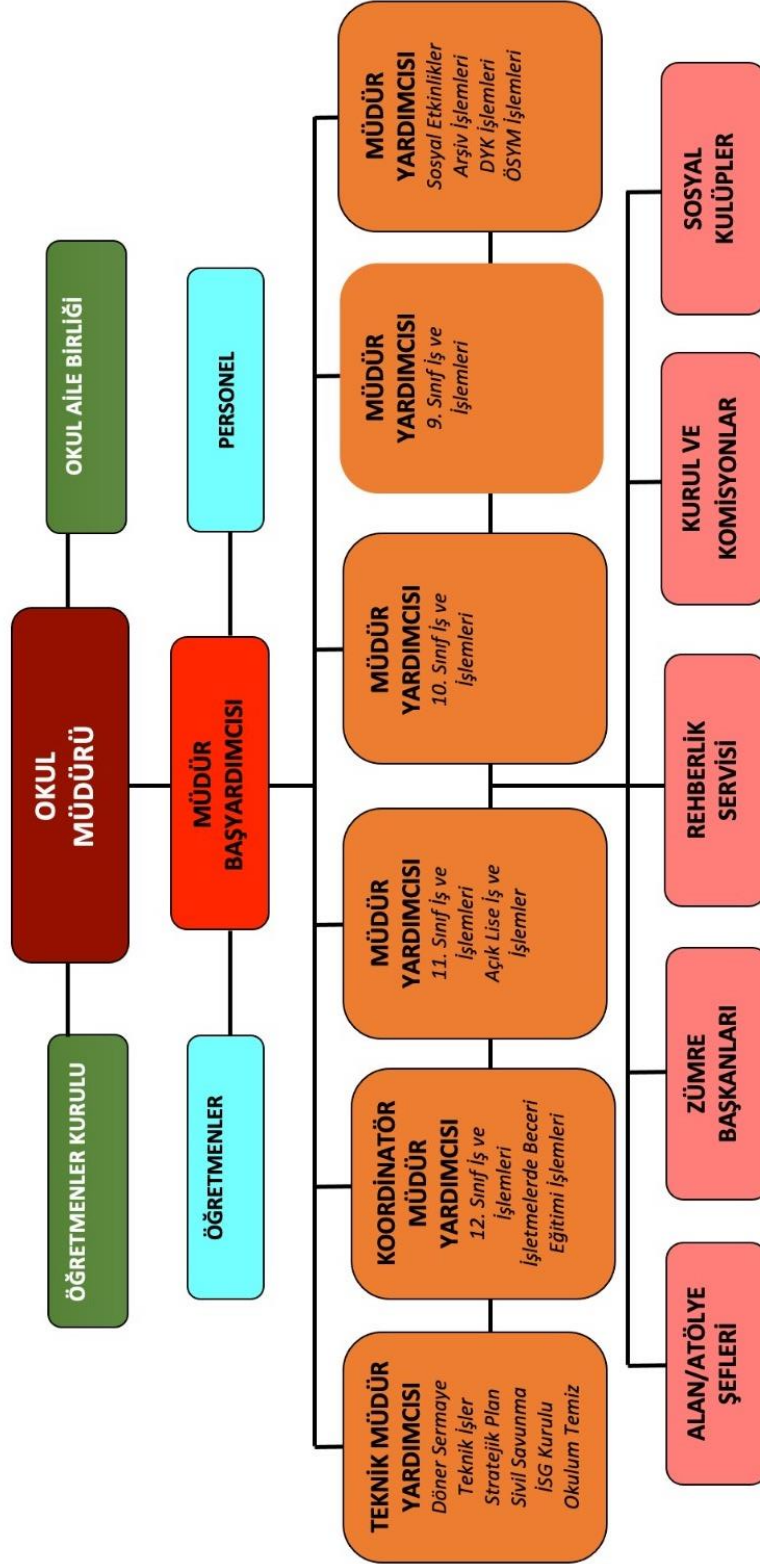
OKUL MÜDÜRÜ

ÖĞRETMENLER KURULU

OKUL AİLE BİRLİĞİ

MÜDÜR BAŞYARDIMCISI

ÖĞRETMENLER

PERSONEL

TEKNİK MÜDÜR YARDIMCISI
Döner Sermaye
Teknik İşler
Stratejik Plan
Sivil Savunma
İSG Kurulu
Okulum Temiz

KOORDİNATÖR MÜDÜR YARDIMCISI
12. Sınıf İş ve İşlemleri
İşletmelerde Beceri Eğitimi İşlemleri

MÜDÜR YARDIMCISI
11. Sınıf İş ve İşlemleri
Açık Lise İş ve İşlemler

MÜDÜR YARDIMCISI
10. Sınıf İş ve İşlemleri

MÜDÜR YARDIMCISI
9. Sınıf İş ve İşlemleri

MÜDÜR YARDIMCISI
Sosyal Etkinlikler
Arşiv İşlemleri
DYK İşlemleri
ÖSYM İşlemleri

ALAN/ATÖLYE ŞEFLERİ

ZÜMRE BAŞKANLARI

REHBERLİK SERVİSİ

KURUL VE KOMİSYONLAR

SOSYAL KULÜPLER